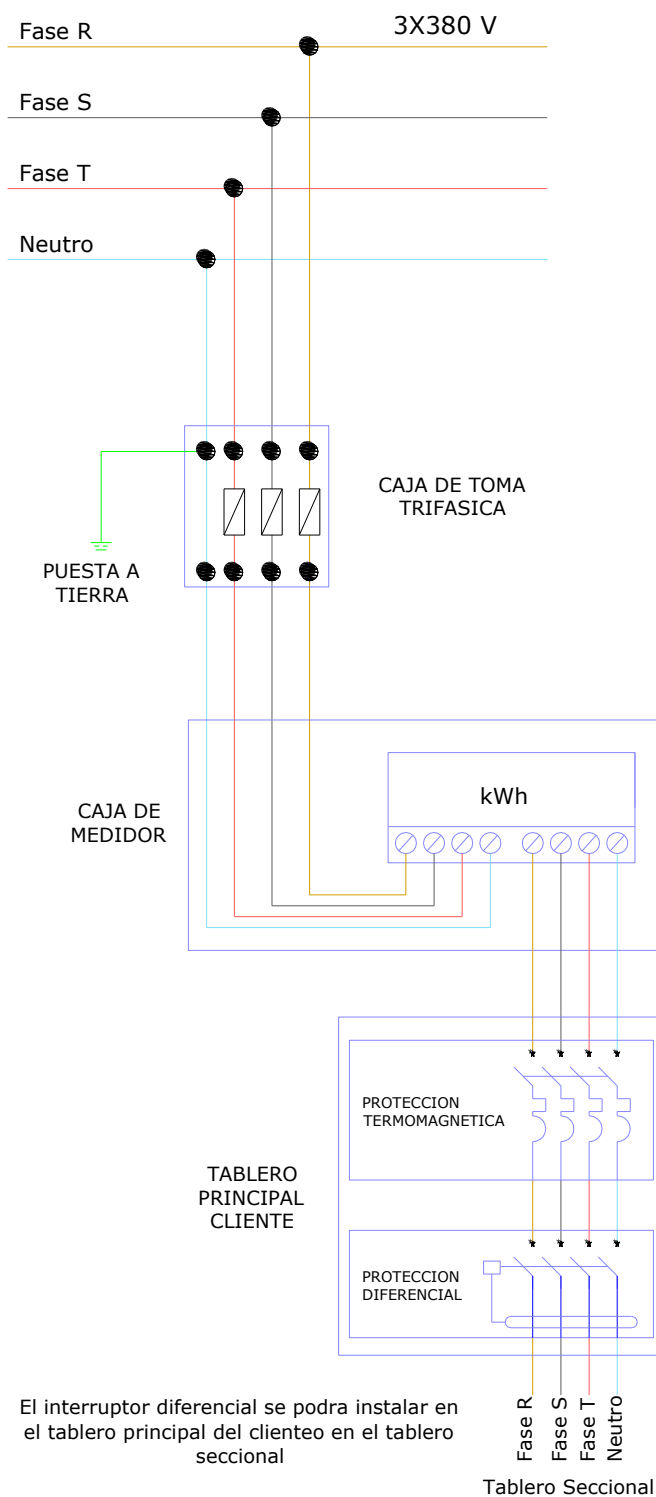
Fase R

3X380 V

Fase S

Fase T

Neutro

CAJA DE TOMA TRIFASICA

PUESTA A TIERRA

CAJA DE MEDIDOR

kWh

PROTECCION TERMOMAGNETICA

TABLERO PRINCIPAL CLIENTE

PROTECCION DIFERENCIAL

El interruptor diferencial se podra instalar en el tablero principal del clienteo en el tablero seccional

Fase R
Fase S
Fase T
Neutro

Tablero Seccional